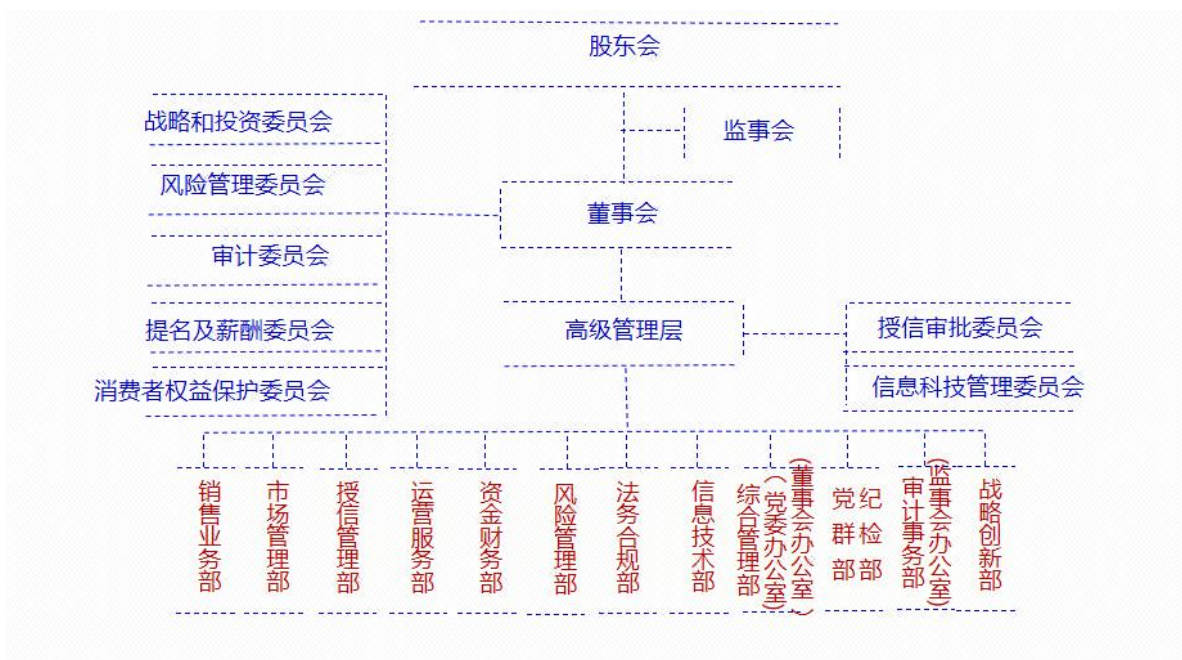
股东会

监事会

战略和投资委员会

风险管理委员会

审计委员会

提名及薪酬委员会

消费者权益保护委员会

董事会

高级管理层

授信审批委员会

信息科技管理委员会

销售业务部

市场管理部

授信管理部

运营服务部

资金财务部

风险管理部

法务合规部

信息技术部

综合管理部（党委办公室）（董事会办公室）

党群部

纪检部

审计事务部（监事会办公室）

战略创新部